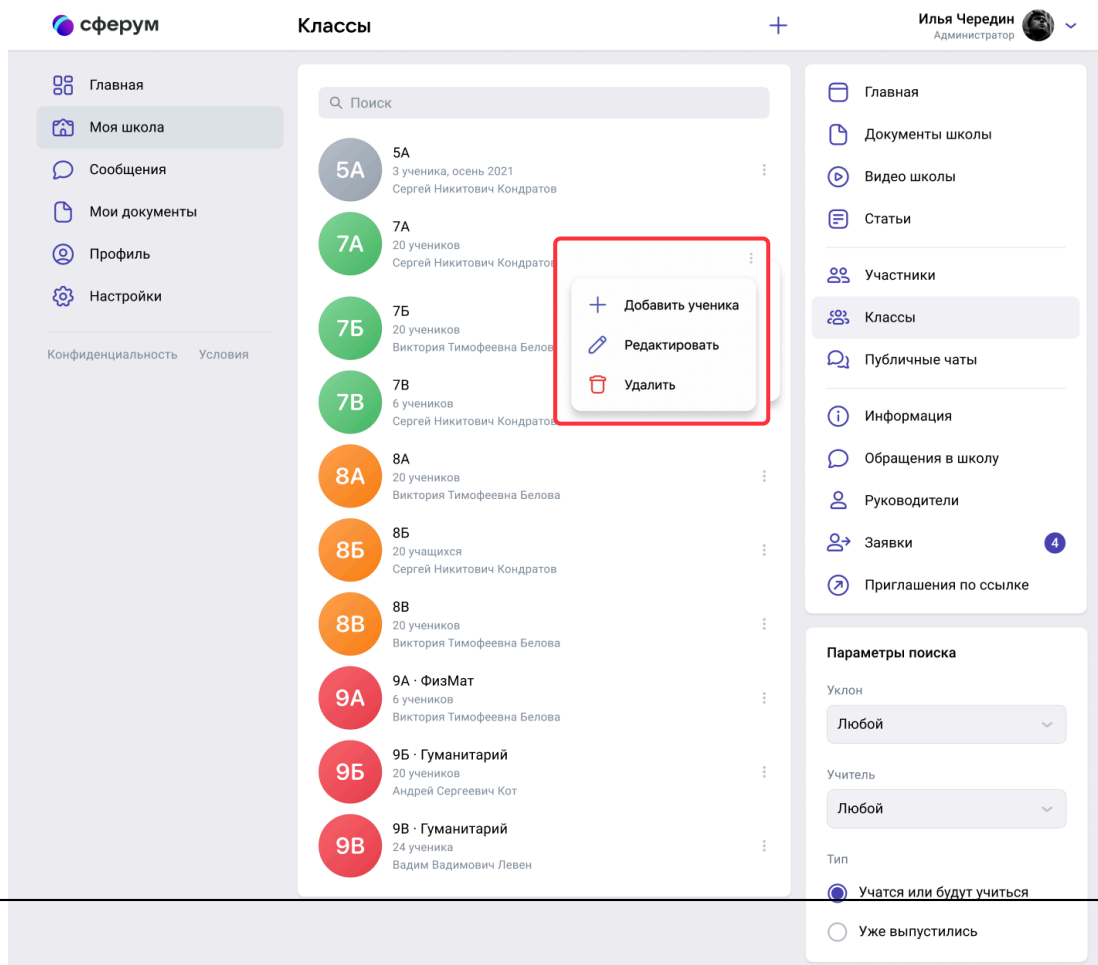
сферум

Классы

+

Илья Чередин
Администратор

Главная
Моя школа
Сообщения
Мои документы
Профиль
Настройки

Конфиденциальность Условия

Поиск

5А
5А
3 ученика, осень 2021
Сергей Никитович Кондратов

7А
7А
20 учеников
Сергей Никитович Кондратов

Добавить ученика
Редактировать
Удалить

7Б
7Б
20 учеников
Виктория Тимофеевна Белова

7В
7В
6 учеников
Сергей Никитович Кондратов

8А
8А
20 учеников
Виктория Тимофеевна Белова

8Б
8Б
20 учащихся
Сергей Никитович Кондратов

8В
8В
20 учеников
Виктория Тимофеевна Белова

9А
9А · ФизМат
6 учеников
Виктория Тимофеевна Белова

9Б
9Б · Гуманитарий
20 учеников
Андрей Сергеевич Кот

9В
9В · Гуманитарий
24 ученика
Вадим Вадимович Левен

Главная
Документы школы
Видео школы
Статьи
Участники
Классы
Публичные чаты
Информация
Обращения в школу
Руководители
Заявки 4
Приглашения по ссылке

Параметры поиска
Уклон
Любой
Учитель
Любой
Тип
Учатся или будут учиться
Уже выпустились